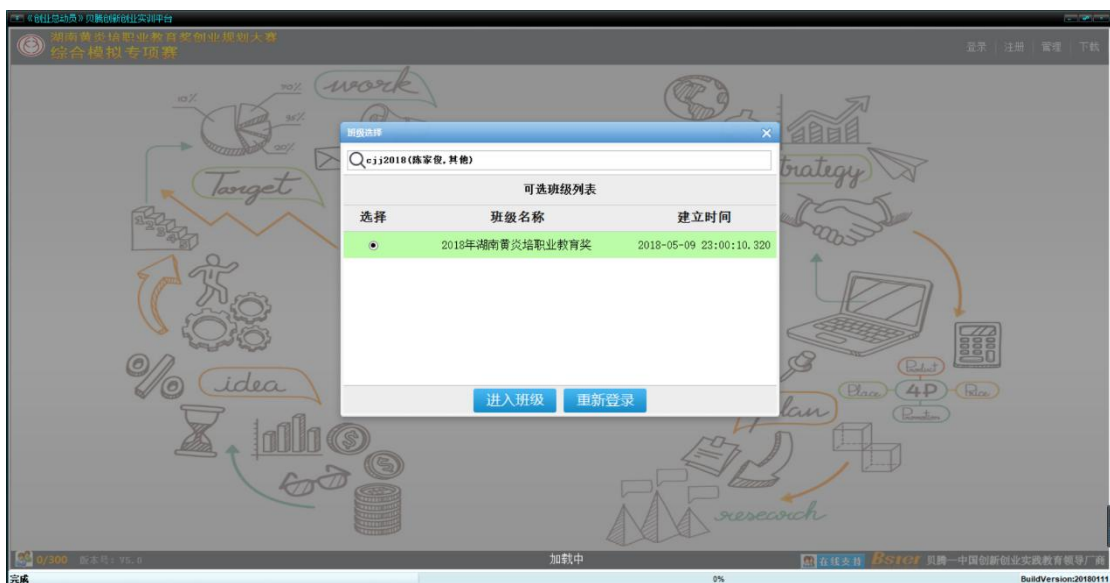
《创业总动员》贝腾创新创业实训平台

湖南黄炎培职业教育奖创业规划大赛
综合模拟专项赛

登录 | 注册 | 管理 | 下载

10% 30% 20% 20% work Target strategy idea plan research Product Place 4P Price Promotion

班级选择

cjj2018(陈家俊,其他)

可选班级列表

| 选择 | 班级名称 | 建立时间 |
|---|---|---|
| ◉ | 2018年湖南黄炎培职业教育奖 | 2018-05-09 23:00:10.320 |

进入班级 重新登录

0/300 版本号: V5.0

加载中

在线支持 Bster 贝腾—中国创新创业实践教育领导厂商

完成

0%

BuildVersion:20180111